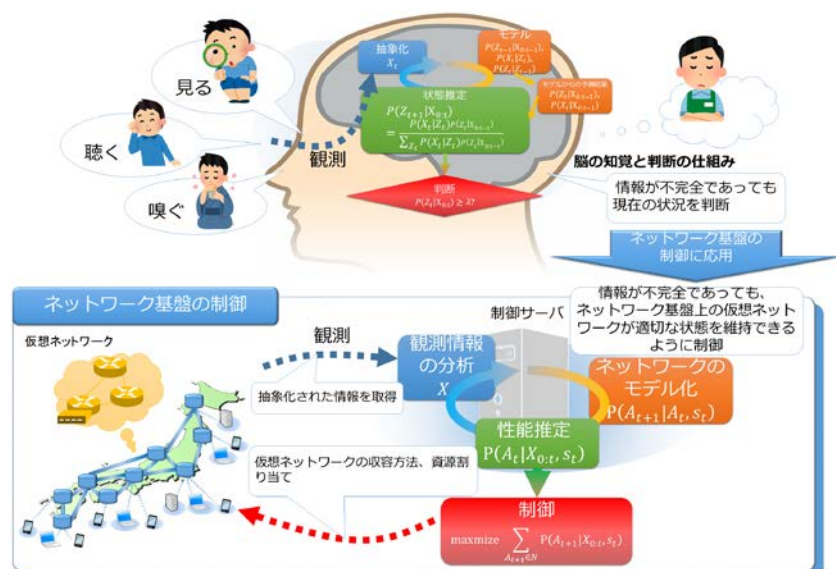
見る

聴く

嗅ぐ

観測

抽象化
$X_t$

モデル
$P(Z_{t-1}|X_{0:t-1})$
$P(X_t|Z_t)$
$P(Z_t|Z_{t-1})$

モデルからの予測結果
$P(Z_t|X_{0:t-1})$
$P(X_t|X_{0:t-1})$

状態推定
$P(Z_{t+1}|X_{0:t})$
$= \frac{P(X_t|Z_t)P(Z_t|X_{0:t-1})}{\sum_{Z_t} P(X_t|Z_t)P(Z_t|X_{0:t-1})}$

判断
$P(Z_t|X_{0:t}) \geq \lambda$?

脳の知覚と判断の仕組み

情報が不完全であっても現在の状況を判断

ネットワーク基盤の制御に応用

ネットワーク基盤の制御

制御サーバ

情報が不完全であっても、ネットワーク基盤上の仮想ネットワークが適切な状態を維持できるように制御

仮想ネットワーク

観測

抽象化された情報を取得

観測情報の分析
$X$

ネットワークのモデル化
$P(A_{t+1}|A_t, s_t)$

性能推定
$P(A_t|X_{0:t}, s_t)$

仮想ネットワークの収容方法、資源割り当て

制御
maxmize $\sum_{A_{t+1} \in N} P(A_{t+1}|X_{0:t}, s_t)$